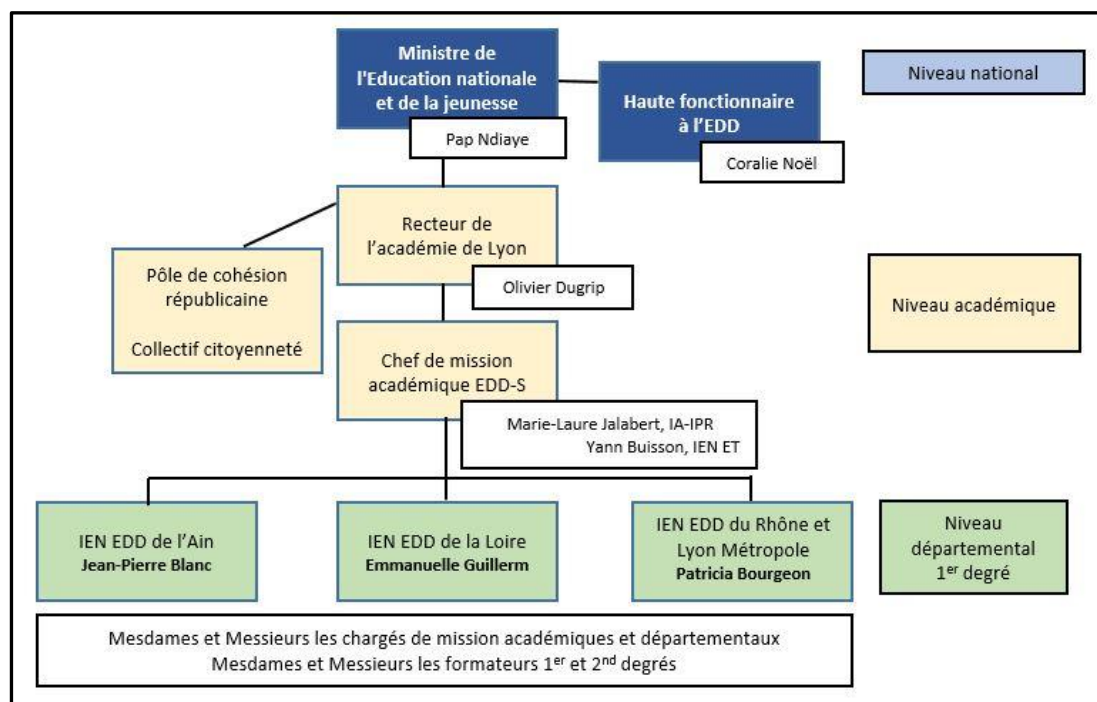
Ministre de l'Education nationale et de la jeunesse

Pap Ndiaye

Haute fonctionnaire à l'EDD

Coralie Noël

Niveau national

Recteur de l'académie de Lyon

Olivier Dugrip

Pôle de cohésion républicaine

Collectif citoyenneté

Niveau académique

Chef de mission académique EDD-S

Marie-Laure Jalabert, IA-IPR
Yann Buisson, IEN ET

IEN EDD de l'Ain
Jean-Pierre Blanc

IEN EDD de la Loire
Emmanuelle Guillerm

IEN EDD du Rhône et Lyon Métropole
Patricia Bourgeon

Niveau départemental $1^{er}$ degré

Mesdames et Messieurs les chargés de mission académiques et départementaux
Mesdames et Messieurs les formateurs $1^{er}$ et $2^{nd}$ degrés